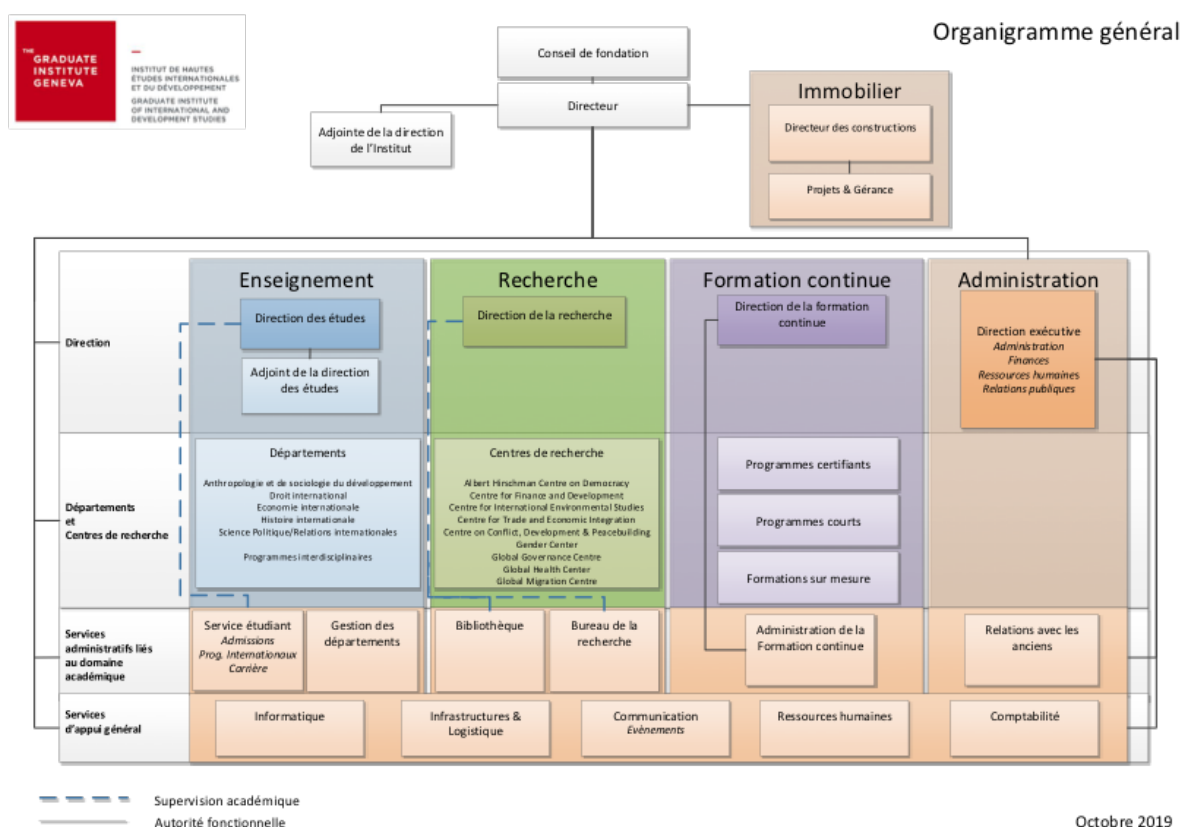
THE GRADUATE INSTITUTE GENEVA

INSTITUT DE HAUTES ÉTUDES INTERNATIONALES ET DU DÉVELOPPEMENT
GRADUATE INSTITUTE OF INTERNATIONAL AND DEVELOPMENT STUDIES

Organigramme général

Conseil de fondation

Directeur

Adjointe de la direction de l'Institut

Immobilier

Directeur des constructions

Projets & Gérance

Enseignement

Recherche

Formation continue

Administration

Direction

Direction des études

Adjoint de la direction des études

Direction de la recherche

Direction de la formation continue

Direction exécutive
Administration
Finances
Ressources humaines
Relations publiques

Départements et Centres de recherche

Départements

Anthropologie et de sociologie du développement
Droit international
Economie internationale
Histoire internationale
Science Politique/Relations internationales

Programmes interdisciplinaires

Centres de recherche

Albert Hirschman Centre on Democracy
Centre for Finance and Development
Centre for International Environmental Studies
Centre for Trade and Economic Integration
Centre on Conflict, Development & Peacebuilding
Gender Center
Global Governance Centre
Global Health Center
Global Migration Centre

Programmes certifiants

Programmes courts

Formations sur mesure

Services administratifs liés au domaine académique

Service étudiant
Admissions
Prog. Internationaux
Carrière

Gestion des départements

Bibliothèque

Bureau de la recherche

Administration de la Formation continue

Relations avec les anciens

Services d'appui général

Informatique

Infrastructures & Logistique

Communication
Evènements

Ressources humaines

Comptabilité

Supervision académique
Autorité fonctionnelle

Octobre 2019